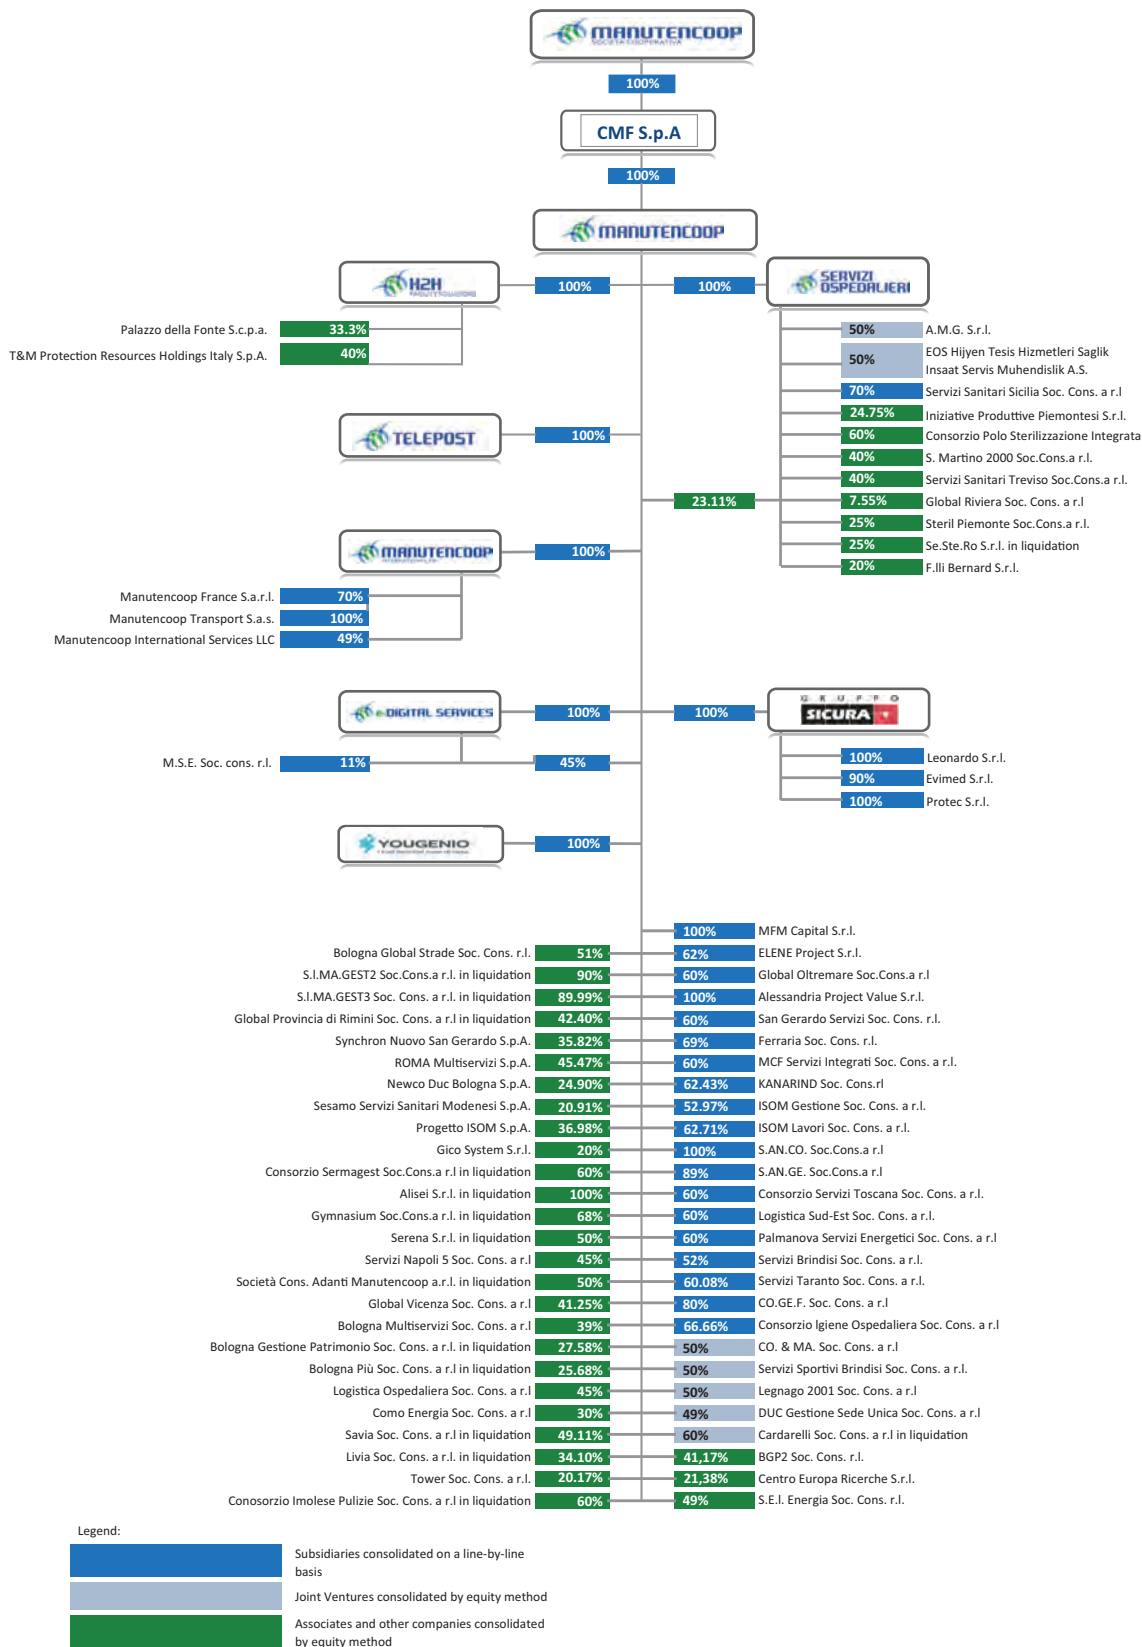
MANUTENCOOP
SOCIETÀ COOPERATIVA

100%

CMF S.p.A

100%

MANUTENCOOP

H2H

100%

100%

SERVIZI OSPEDALIERI

Palazzo della Fonte S.c.p.a. 33.3%
T&M Protection Resources Holdings Italy S.p.A. 40%

50% A.M.G. S.r.l.
50% EOS Hijyen Tesis Hizmetleri Saglik Insaat Servis Muhendislik A.S.
70% Servizi Sanitari Sicilia Soc. Cons. a r.l
24.75% Iniziative Produttive Piemontesi S.r.l.
60% Consorzio Polo Sterilizzazione Integrata
40% S. Martino 2000 Soc.Cons.a r.l.
40% Servizi Sanitari Treviso Soc.Cons.a r.l.
7.55% Global Riviera Soc. Cons. a r.l
25% Steril Piemonte Soc.Cons.a r.l.
25% Se.Ste.Ro S.r.l. in liquidation
20% F.lli Bernard S.r.l.

TELEPOST
100%

23.11%

MANUTENCOOP
100%

Manutencoop France S.a.r.l. 70%
Manutencoop Transport S.a.s. 100%
Manutencoop International Services LLC 49%

e-DIGITAL SERVICES
100%
100%
GRUPPO SICURA

M.S.E. Soc. cons. r.l. 11%
45%

100% Leonardo S.r.l.
90% Evimed S.r.l.
100% Protec S.r.l.

YOUGENIO
100%

100% MFM Capital S.r.l.
Bologna Global Strade Soc. Cons. r.l. 51%
62% ELENE Project S.r.l.
S.I.MA.GEST2 Soc.Cons.a r.l. in liquidation 90%
60% Global Oltremare Soc.Cons.a r.l
S.I.MA.GEST3 Soc. Cons. a r.l. in liquidation 89.99%
100% Alessandria Project Value S.r.l.
Global Provincia di Rimini Soc. Cons. a r.l in liquidation 42.40%
60% San Gerardo Servizi Soc. Cons. r.l.
Synchron Nuovo San Gerardo S.p.A. 35.82%
69% Ferraria Soc. Cons. r.l.
ROMA Multiservizi S.p.A. 45.47%
60% MCF Servizi Integrati Soc. Cons. a r.l.
Newco Duc Bologna S.p.A. 24.90%
62.43% KANARIND Soc. Cons.rl
Sesamo Servizi Sanitari Modenesi S.p.A. 20.91%
52.97% ISOM Gestione Soc. Cons. a r.l.
Progetto ISOM S.p.A. 36.98%
62.71% ISOM Lavori Soc. Cons. a r.l.
Gico System S.r.l. 20%
100% S.AN.CO. Soc.Cons.a r.l
Consorzio Sermagest Soc.Cons.a r.l in liquidation 60%
89% S.AN.GE. Soc.Cons.a r.l
Alisei S.r.l. in liquidation 100%
60% Consorzio Servizi Toscana Soc. Cons. a r.l.
Gymnasium Soc.Cons.a r.l. in liquidation 68%
60% Logistica Sud-Est Soc. Cons. a r.l.
Serena S.r.l. in liquidation 50%
60% Palmanova Servizi Energetici Soc. Cons. a r.l
Servizi Napoli 5 Soc. Cons. a r.l 45%
52% Servizi Brindisi Soc. Cons. a r.l.
Società Cons. Adanti Manutencoop a.r.l. in liquidation 50%
60.08% Servizi Taranto Soc. Cons. a r.l.
Global Vicenza Soc. Cons. a r.l 41.25%
80% CO.GE.F. Soc. Cons. a r.l
Bologna Multiservizi Soc. Cons. a r.l 39%
66.66% Consorzio Igiene Ospedaliera Soc. Cons. a r.l
Bologna Gestione Patrimonio Soc. Cons. a r.l. in liquidation 27.58%
50% CO. & MA. Soc. Cons. a r.l
Bologna Più Soc. Cons. a r.l in liquidation 25.68%
50% Servizi Sportivi Brindisi Soc. Cons. a r.l.
Logistica Ospedaliera Soc. Cons. a r.l 45%
50% Legnago 2001 Soc. Cons. a r.l
Como Energia Soc. Cons. a r.l 30%
49% DUC Gestione Sede Unica Soc. Cons. a r.l
Savia Soc. Cons. a r.l in liquidation 49.11%
60% Cardarelli Soc. Cons. a r.l in liquidation
Livia Soc. Cons. a r.l. in liquidation 34.10%
41,17% BGP2 Soc. Cons. r.l.
Tower Soc. Cons. a r.l. 20.17%
21,38% Centro Europa Ricerche S.r.l.
Conosorzio Imolese Pulizie Soc. Cons. a r.l in liquidation 60%
49% S.E.I. Energia Soc. Cons. r.l.

Legend:
Subsidiaries consolidated on a line-by-line basis
Joint Ventures consolidated by equity method
Associates and other companies consolidated by equity method